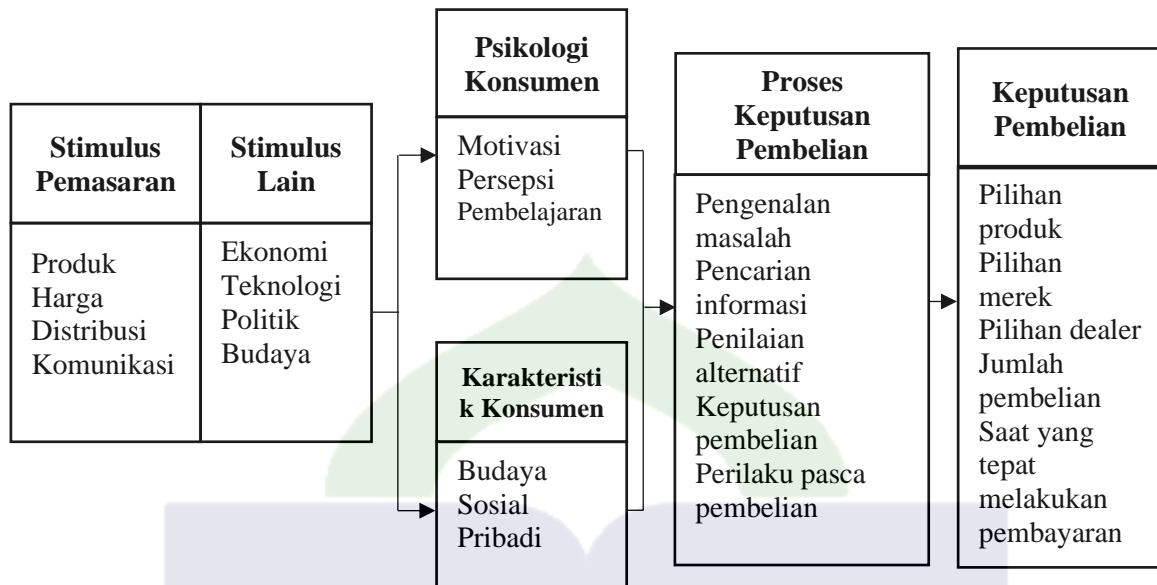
Stimulus Pemasaran

Produk
Harga
Distribusi
Komunikasi

Stimulus Lain

Ekonomi
Teknologi
Politik
Budaya

Psikologi Konsumen

Motivasi
Persepsi
Pembelajaran

Karakteristik Konsumen

Budaya
Sosial
Pribadi

Proses Keputusan Pembelian

Pengenalan masalah
Pencarian informasi
Penilaian alternatif
Keputusan pembelian
Perilaku pasca pembelian

Keputusan Pembelian

Pilihan produk
Pilihan merek
Pilihan dealer
Jumlah pembelian
Saat yang tepat melakukan pembayaran